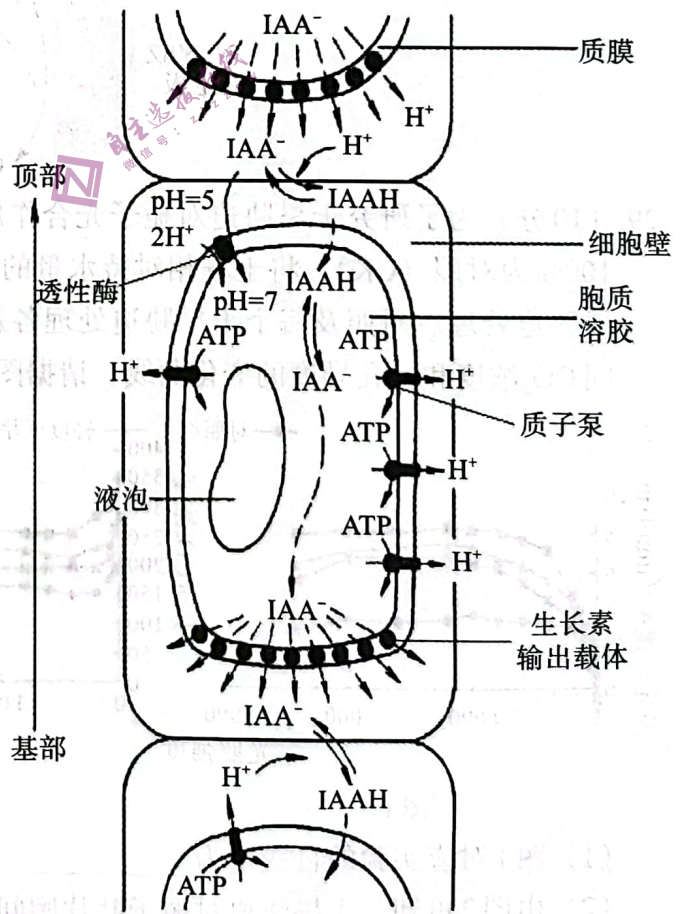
$IAA^-$
质膜
$H^+$
$IAA^-$
$H^+$
顶部
pH=5
IAAH
$2H^+$
细胞壁
透性酶
IAAH
pH=7
胞质
溶胶
ATP
ATP
$H^+$
$IAA^-$
$H^+$
质子泵
ATP
$H^+$
液泡
ATP
$H^+$
$IAA^-$
生长素
输出载体
$IAA^-$
基部
$H^+$
IAAH
ATP